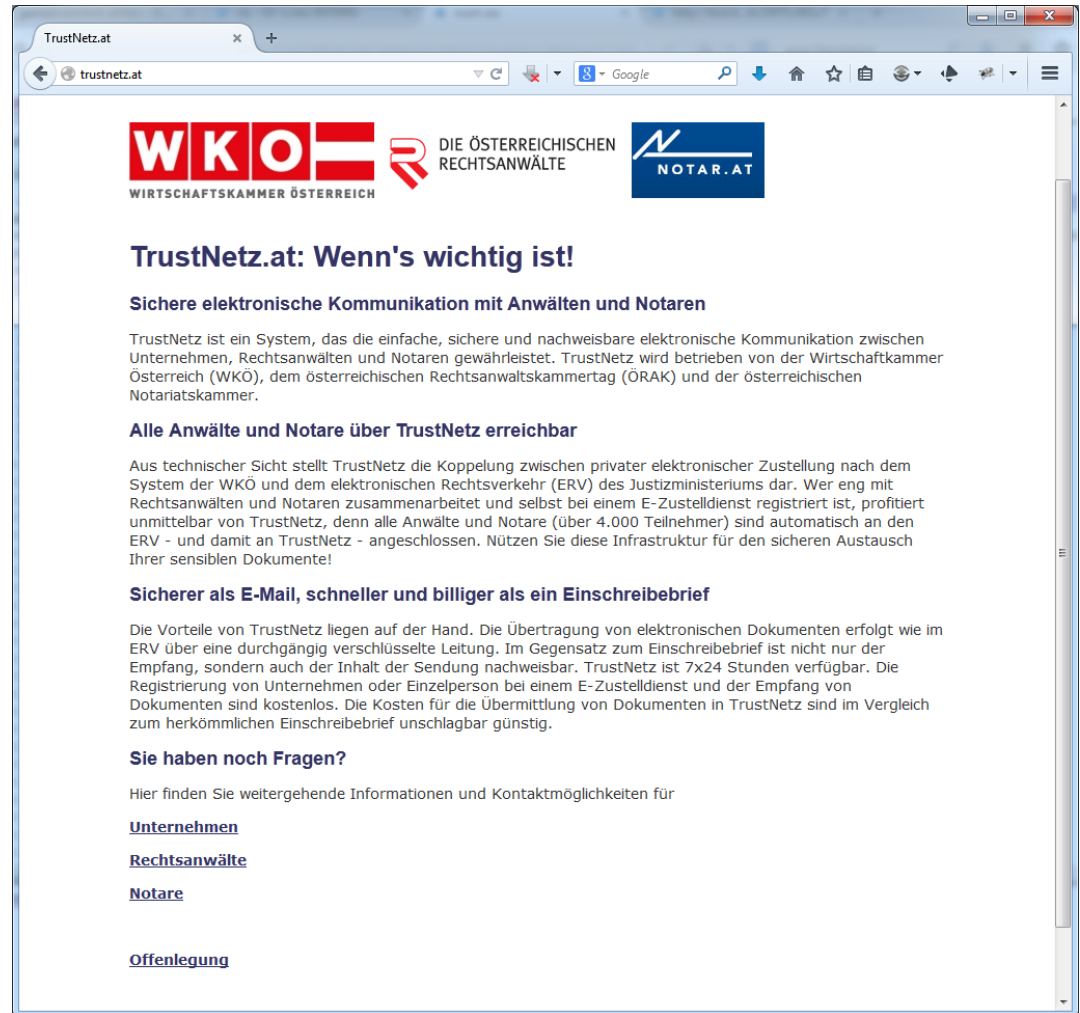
TrustNetz.at

trustnetz.at

Google

WKO
WIRTSCHAFTSKAMMER ÖSTERREICH

DIE ÖSTERREICHISCHEN RECHTSANWÄLTE

NOTAR.AT

TrustNetz.at: Wenn's wichtig ist!

Sichere elektronische Kommunikation mit Anwälten und Notaren

TrustNetz ist ein System, das die einfache, sichere und nachweisbare elektronische Kommunikation zwischen Unternehmen, Rechtsanwälten und Notaren gewährleistet. TrustNetz wird betrieben von der Wirtschaftkammer Österreich (WKÖ), dem österreichischen Rechtsanwaltskammertag (ÖRAK) und der österreichischen Notariatskammer.

Alle Anwälte und Notare über TrustNetz erreichbar

Aus technischer Sicht stellt TrustNetz die Koppelung zwischen privater elektronischer Zustellung nach dem System der WKÖ und dem elektronischen Rechtsverkehr (ERV) des Justizministeriums dar. Wer eng mit Rechtsanwälten und Notaren zusammenarbeitet und selbst bei einem E-Zustelldienst registriert ist, profitiert unmittelbar von TrustNetz, denn alle Anwälte und Notare (über 4.000 Teilnehmer) sind automatisch an den ERV - und damit an TrustNetz - angeschlossen. Nützen Sie diese Infrastruktur für den sicheren Austausch Ihrer sensiblen Dokumente!

Sicherer als E-Mail, schneller und billiger als ein Einschreibebrief

Die Vorteile von TrustNetz liegen auf der Hand. Die Übertragung von elektronischen Dokumenten erfolgt wie im ERV über eine durchgängig verschlüsselte Leitung. Im Gegensatz zum Einschreibebrief ist nicht nur der Empfang, sondern auch der Inhalt der Sendung nachweisbar. TrustNetz ist 7x24 Stunden verfügbar. Die Registrierung von Unternehmen oder Einzelperson bei einem E-Zustelldienst und der Empfang von Dokumenten sind kostenlos. Die Kosten für die Übermittlung von Dokumenten in TrustNetz sind im Vergleich zum herkömmlichen Einschreibebrief unschlagbar günstig.

Sie haben noch Fragen?

Hier finden Sie weitergehende Informationen und Kontaktmöglichkeiten für

Unternehmen

Rechtsanwälte

Notare

Offenlegung